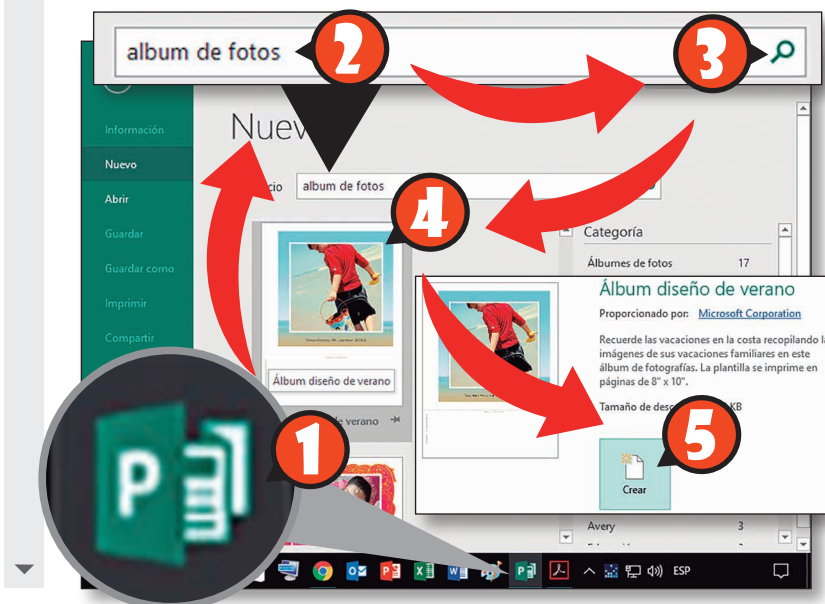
album de fotos

2

3

Nuev

Información

Nuevo

Abrir

Guardar

Guardar como

Imprimir

Compartir

album de fotos

4

Categoría

Álbumes de fotos 17

Álbum diseño de verano

Proporcionado por: Microsoft Corporation

Recuerde las vacaciones en la costa recopilando l imágenes de sus vacaciones familiares en este álbum de fotografías. La plantilla se imprime en páginas de 8" x 10".

Tamaño de desc KB

5

Crear

Álbum diseño de verano

e verano

1

Avery 3

ESP